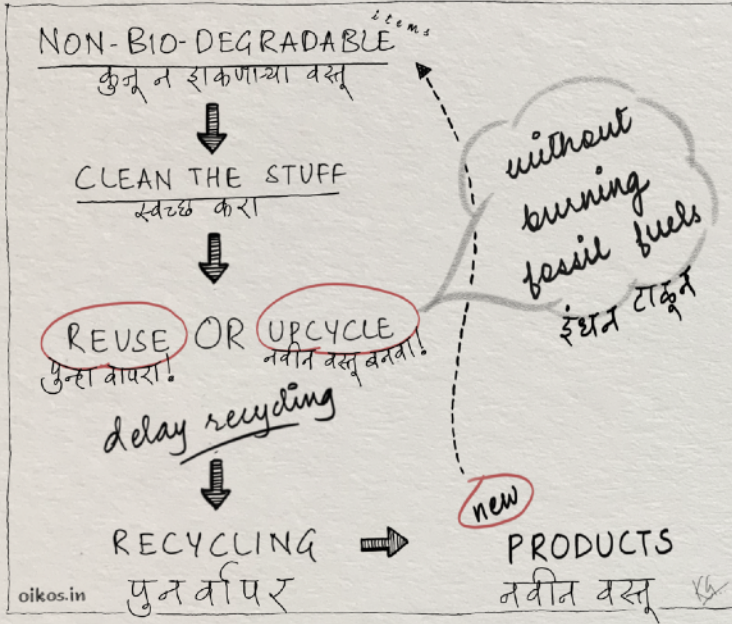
NON-BIO-DEGRADABLE items
कुजू न शकणाऱ्या वस्तू

CLEAN THE STUFF
स्वच्छ करा

REUSE OR UPCYCLE
पुन्हा वापरा! नवीन वस्तू बनवा!

delay recycling

RECYCLING → new PRODUCTS
पुनर्वापर नवीन वस्तू

without burning fossil fuels
इंधन टाळून

oikos.in

KG